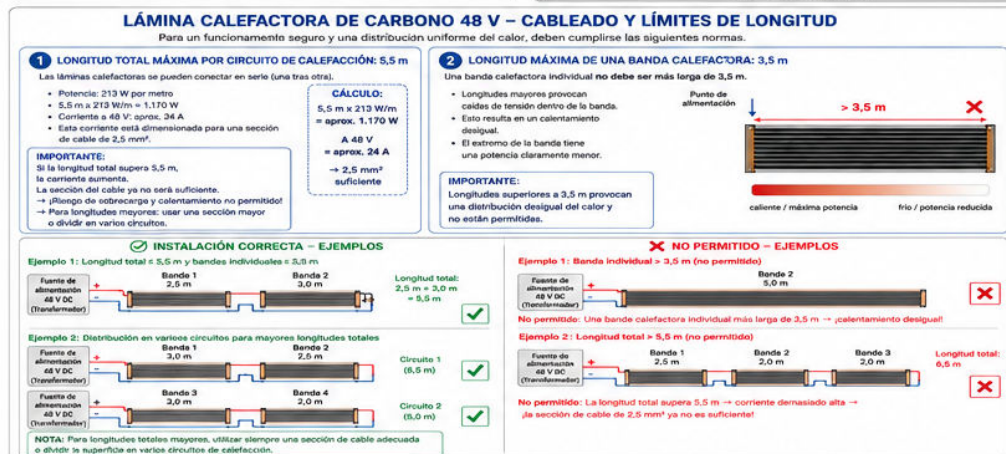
LÁMINA CALEFACTORA DE CARBONO 48 V – CABLEADO Y LÍMITES DE LONGITUD

Para un funcionamiento seguro y una distribución uniforme del calor, deben cumplirse las siguientes normas.

1 LONGITUD TOTAL MÁXIMA POR CIRCUITO DE CALEFACCIÓN: 5,5 m

Las láminas calefactoras se pueden conectar en serie (una tras otra).

- Potencia: 213 W por metro
- 5,5 m x 213 W/m = 1.170 W
- Corriente a 48 V: aprox. 24 A
- Esta corriente está dimensionada para una sección de cable de 2,5 mm².

CÁLCULO:
5,5 m x 213 W/m = aprox. 1.170 W
A 48 V = aprox. 24 A
→ 2,5 mm² suficiente

IMPORTANTE:
Si la longitud total supera 5,5 m, la corriente aumenta.
La sección del cable ya no será suficiente.
→ ¡Riesgo de sobrecarga y calentamiento no permitido!
→ Para longitudes mayores: usar una sección mayor o dividir en varios circuitos.

2 LONGITUD MÁXIMA DE UNA BANDA CALEFACTORA: 3,5 m

Una banda calefactora individual no debe ser más larga de 3,5 m.

- Longitudes mayores provocan caídas de tensión dentro de la banda.
- Esto resulta en un calentamiento desigual.
- El extremo de la banda tiene una potencia claramente menor.

Punto de alimentación
> 3,5 m

IMPORTANTE:
Longitudes superiores a 3,5 m provocan una distribución desigual del calor y no están permitidas.

caliente / máxima potencia
frío / potencia reducida

INSTALACIÓN CORRECTA – EJEMPLOS

Ejemplo 1: Longitud total ≤ 5,5 m y bandas individuales ≤ 3,5 m

Fuente de alimentación 48 V DC (Transformador)
Banda 1 2,5 m
Banda 2 3,0 m
Longitud total: 2,5 m + 3,0 m = 5,5 m

Ejemplo 2: Distribución en varios circuitos para mayores longitudes totales

Fuente de alimentación 48 V DC (Transformador)
Banda 1 3,0 m
Banda 2 2,5 m
Circuito 1 (5,5 m)

Fuente de alimentación 48 V DC (Transformador)
Banda 3 3,0 m
Banda 4 2,0 m
Circuito 2 (5,0 m)

NOTA: Para longitudes totales mayores, utilizar siempre una sección de cable adecuada o dividir la superficie en varios circuitos de calefacción.

NO PERMITIDO – EJEMPLOS

Ejemplo 1: Banda individual > 3,5 m (no permitido)

Fuente de alimentación 48 V DC (Transformador)
Banda 2 5,0 m

No permitido: Una banda calefactora individual más larga de 3,5 m → ¡calentamiento desigual!

Ejemplo 2: Longitud total > 5,5 m (no permitido)

Fuente de alimentación 48 V DC (Transformador)
Banda 1 2,5 m
Banda 2 2,0 m
Banda 3 2,0 m
Longitud total: 6,5 m

No permitido: La longitud total supera 5,5 m → corriente demasiado alta → ¡la sección de cable de 2,5 mm² ya no es suficiente!